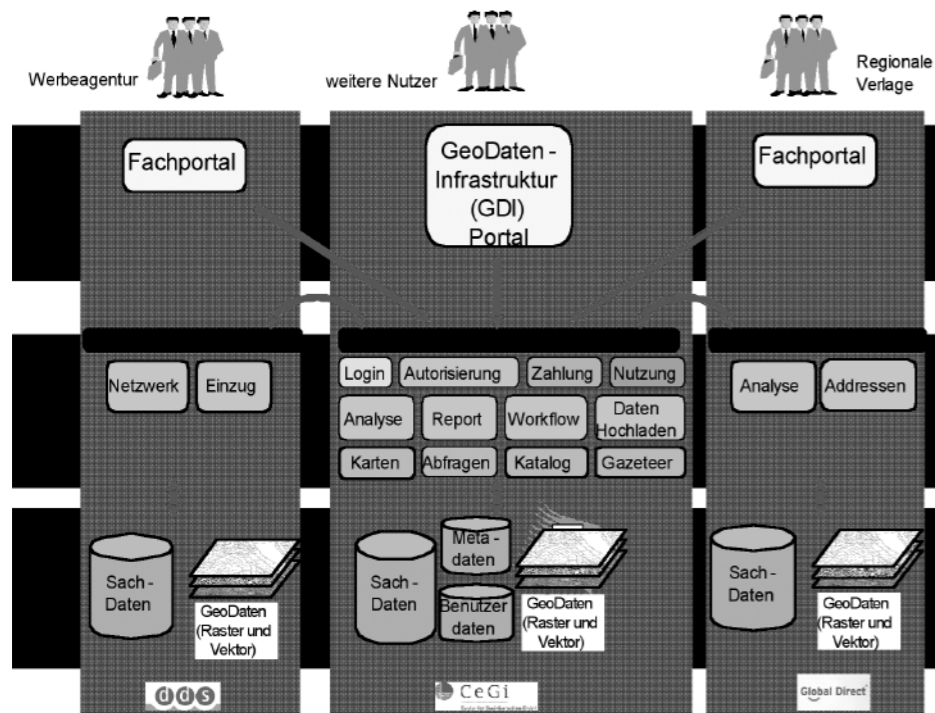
Werbeagentur

weitere Nutzer

Regionale Verlage

Fachportal

GeoDaten - Infrastruktur (GDI) Portal

Fachportal

Netzwerk

Einzug

Login

Autorisierung

Zahlung

Nutzung

Analyse

Report

Workflow

Daten Hochladen

Karten

Abfragen

Katalog

Gazeteer

Analyse

Addressen

Sach - Daten

GeoDaten (Raster und Vektor)

Meta - daten

Sach - Daten

Benutzer daten

GeoDaten (Raster und Vektor)

Sach - Daten

GeoDaten (Raster und Vektor)

dds

CeGi

Global Direct